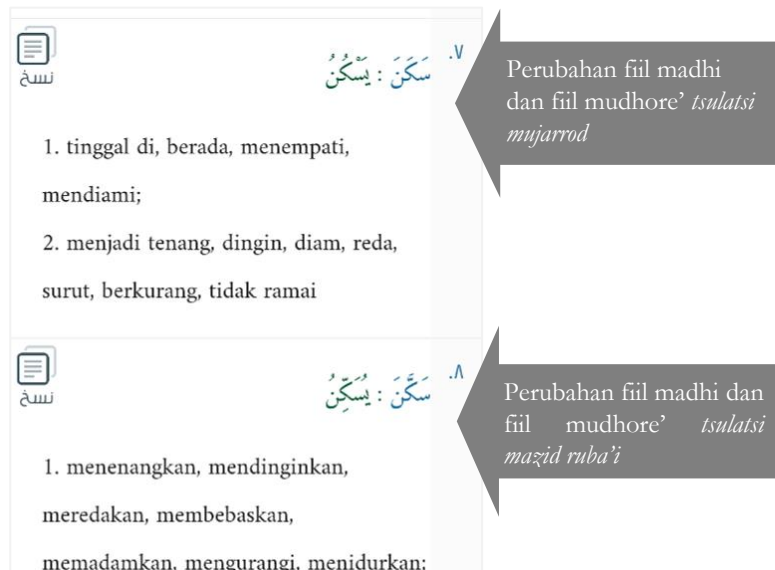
نسخ

.٧ سَكَنَ : يَسْكُنُ

1. tinggal di, berada, menempati, mendiami;

2. menjadi tenang, dingin, diam, reda, surut, berkurang, tidak ramai

Perubahan fiil madhi dan fiil mudhore' *tsulatsi mujarrod*

نسخ

.٨ سَكَّنَ : يُسَكِّنُ

1. menenangkan, mendinginkan, meredakan, membebaskan, memadamkan, mengurangi, menidurkan;

Perubahan fiil madhi dan fiil mudhore' *tsulatsi mazid ruba'i*